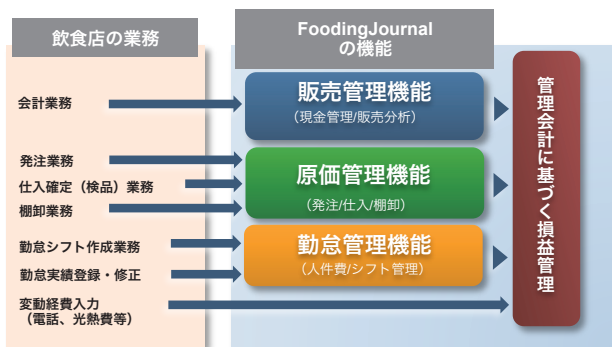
飲食店の業務

FoodingJournal
の機能

会計業務

販売管理機能
（現金管理/販売分析）

発注業務
仕入確定（検品）業務
棚卸業務

原価管理機能
（発注/仕入/棚卸）

勤怠シフト作成業務
勤怠実績登録・修正

勤怠管理機能
（人件費/シフト管理）

変動経費入力
（電話、光熱費等）

管理会計に基づく損益管理